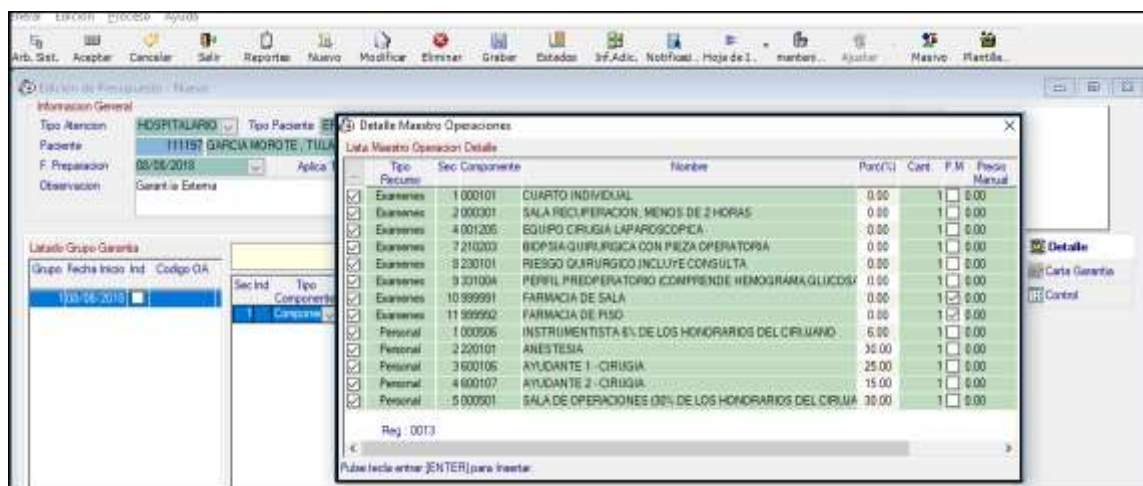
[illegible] Edicion Proceso Ayuda

Arb. Sist. Aceptar Cancelar Salir Reportes Nuevo Modificar Eliminar Grabar Estados Inf.Adic. Notificaci.. Hoja de 1.. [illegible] Ajustar Masivo Plantilla..

Edicion de Presupuesto - Nuevo

Informacion General

Tipo Atencion HOSPITALARIO Tipo Paciente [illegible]

Paciente 111197 GARCIA MOROTE , TULA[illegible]

F. Preparacion 03/08/2018 Aplica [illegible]

Observacion Garantia Externa

Listado Grupo Garantia

Grupo Fecha Inicio Ind Codigo OA

1 03/08/2018

Sec Ind Tipo Componente

1 Compone

Detalle Maestro Operaciones

Lista Maestro Operacion Detalle

| | Tipo Recurso | Sec Componente | Nombre | Porc(%) | Cant | P.M | Precio Manual |
|---|---|---|---|---|---|---|---|
| ☑ | Examenes | 1 000101 | CUARTO INDIVIDUAL | 0.00 | 1 | ☐ | 0.00 |
| ☑ | Examenes | 2 000301 | SALA RECUPERACION, MENOS DE 2 HORAS | 0.00 | 1 | ☐ | 0.00 |
| ☑ | Examenes | 4 001205 | EQUIPO CIRUGIA LAPAROSCOPICA | 0.00 | 1 | ☐ | 0.00 |
| ☑ | Examenes | 7 210203 | BIOPSIA QUIRURGICA CON PIEZA OPERATORIA | 0.00 | 1 | ☐ | 0.00 |
| ☑ | Examenes | 8 230101 | RIESGO QUIRURGICO INCLUYE CONSULTA | 0.00 | 1 | ☐ | 0.00 |
| ☑ | Examenes | 9 331004 | PERFIL PREOPERATORIO (COMPRENDE HEMOGRAMA,GLUCOSA | 0.00 | 1 | ☐ | 0.00 |
| ☑ | Examenes | 10 999991 | FARMACIA DE SALA | 0.00 | 1 | ☑ | 0.00 |
| ☑ | Examenes | 11 999992 | FARMACIA DE PISO | 0.00 | 1 | ☑ | 0.00 |
| ☑ | Personal | 1 000506 | INSTRUMENTISTA 6% DE LOS HONORARIOS DEL CIRUJANO | 6.00 | 1 | ☐ | 0.00 |
| ☑ | Personal | 2 220101 | ANESTESIA | 30.00 | 1 | ☐ | 0.00 |
| ☑ | Personal | 3 600105 | AYUDANTE 1 - CIRUGIA | 25.00 | 1 | ☐ | 0.00 |
| ☑ | Personal | 4 600107 | AYUDANTE 2 - CIRUGIA | 15.00 | 1 | ☐ | 0.00 |
| ☑ | Personal | 5 000501 | SALA DE OPERACIONES (30% DE LOS HONORARIOS DEL CIRUJA | 30.00 | 1 | ☐ | 0.00 |

Reg.: 0013

Pulse tecla entrar [ENTER] para Insertar.

Detalle
Carta Garantia
Control